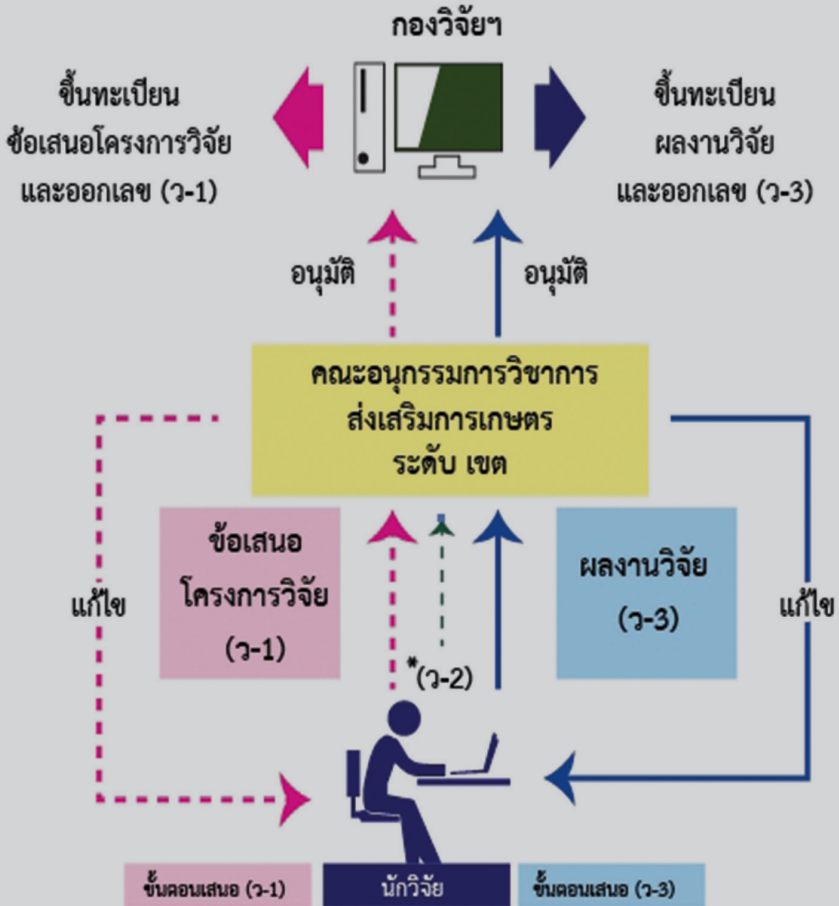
กองวิจัยฯ

ขึ้นทะเบียน ข้อเสนอโครงการวิจัย และออกเลข (ว-1)

ขึ้นทะเบียน ผลงานวิจัย และออกเลข (ว-3)

อนุมัติ

อนุมัติ

คณะอนุกรรมการวิชาการ ส่งเสริมการเกษตร ระดับ เขต

ข้อเสนอ โครงการวิจัย (ว-1)

ผลงานวิจัย (ว-3)

แก้ไข

แก้ไข

*(ว-2)

ขั้นตอนเสนอ (ว-1)

นักวิจัย

ขั้นตอนเสนอ (ว-3)